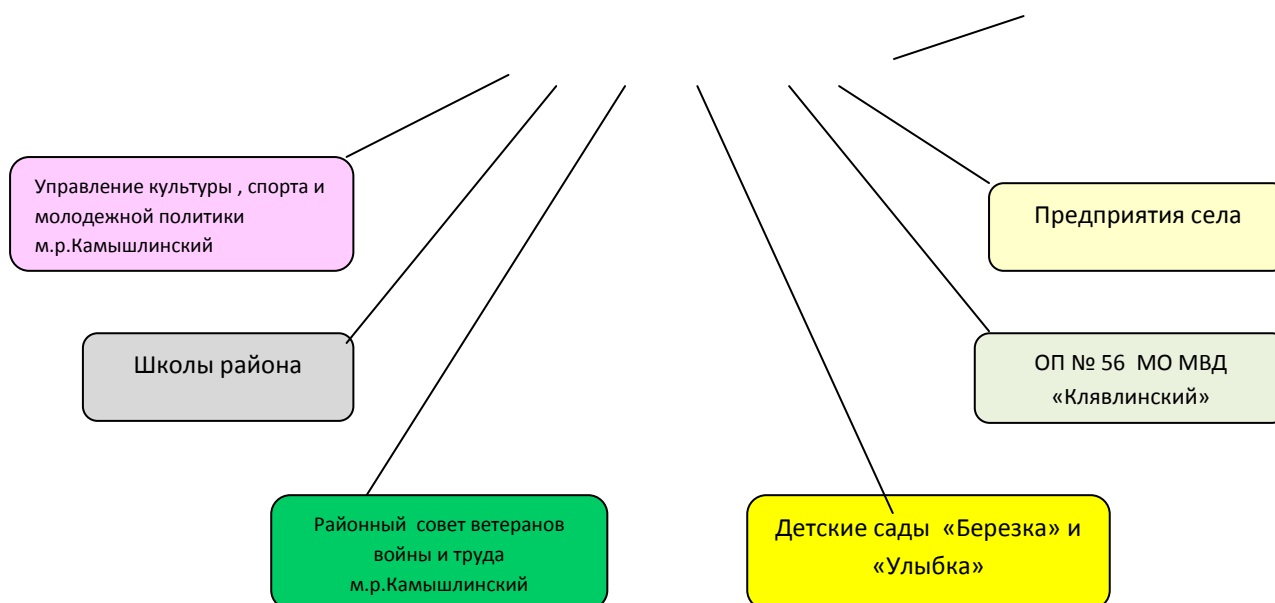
Управление культуры , спорта и молодежной политики м.р.Камышлинский

Предприятия села

Школы района

ОП № 56 МО МВД «Клявлинский»

Районный совет ветеранов войны и труда м.р.Камышлинский

Детские сады «Березка» и «Улыбка»